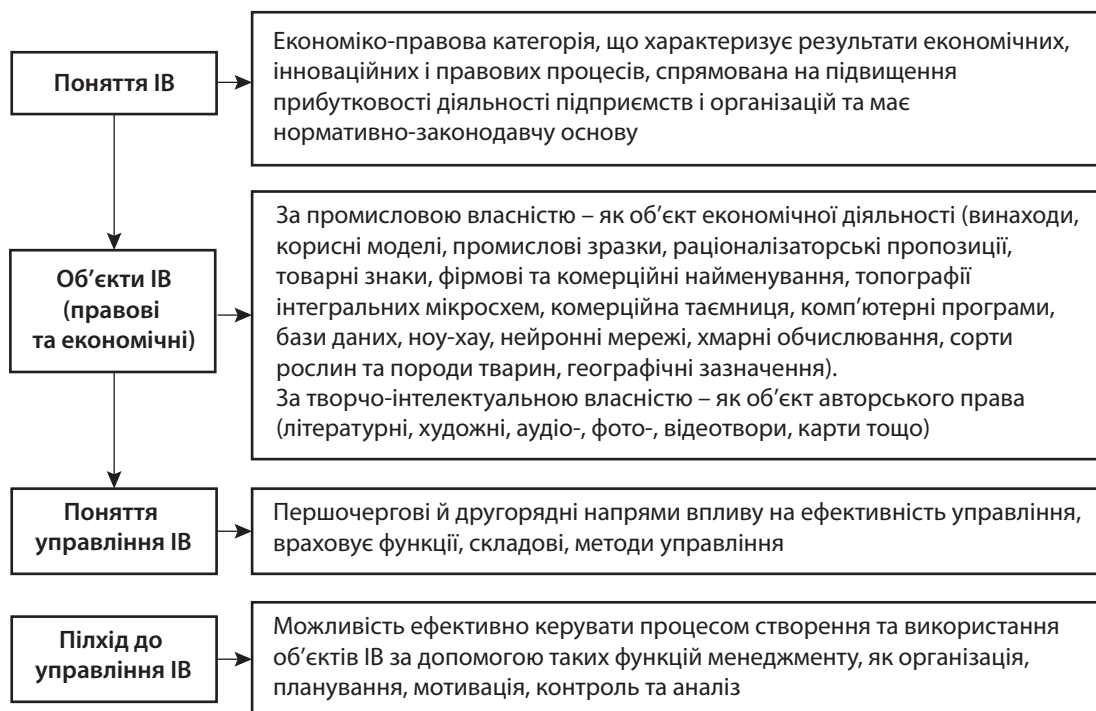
Поняття ІВ

Економіко-правова категорія, що характеризує результати економічних, інноваційних і правових процесів, спрямована на підвищення прибутковості діяльності підприємств і організацій та має нормативно-законодавчу основу

Об'єкти ІВ (правові та економічні)

За промисловою власністю – як об'єкт економічної діяльності (винаходи, корисні моделі, промислові зразки, раціоналізаторські пропозиції, товарні знаки, фірмові та комерційні найменування, топографії інтегральних мікросхем, комерційна таємниця, комп'ютерні програми, бази даних, ноу-хау, нейронні мережі, хмарні обчислювання, сорти рослин та породи тварин, географічні зазначення).
За творчо-інтелектуальною власністю – як об'єкт авторського права (літературні, художні, аудіо-, фото-, відеотвори, карти тощо)

Поняття управління ІВ

Першочергові й другорядні напрями впливу на ефективність управління, враховує функції, складові, методи управління

Пілхід до управління ІВ

Можливість ефективно керувати процесом створення та використання об'єктів ІВ за допомогою таких функцій менеджменту, як організація, планування, мотивація, контроль та аналіз